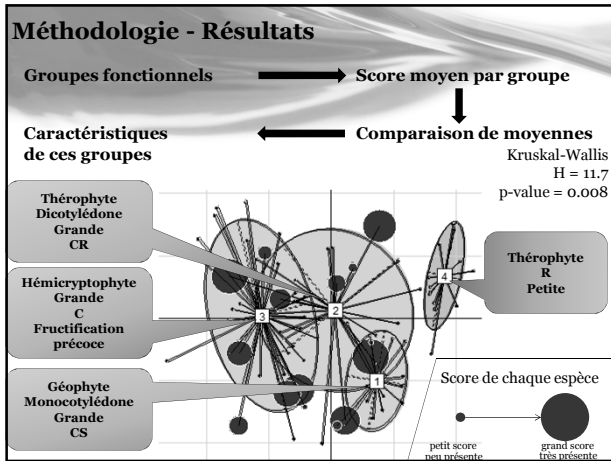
Méthodologie - Résultats

Groupes fonctionnels

Score moyen par groupe

Caractéristiques de ces groupes

Comparaison de moyennes

Kruskal-Wallis
H = 11.7
p-value = 0.008

Thérophyte
Dicotylédone
Grande
CR

Hémicryptophyte
Grande
C
Fructification précoce

Géophyte
Monocotylédone
Grande
CS

Thérophyte
R
Petite

1
2
3
4

Score de chaque espèce

petit score
peu présente

grand score
très présente